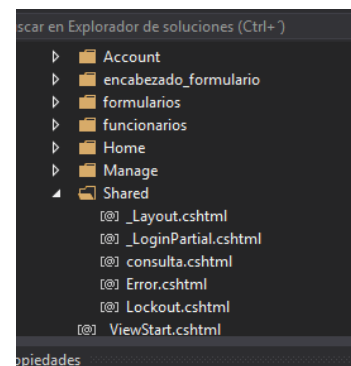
scar en Explorador de soluciones (Ctrl+´)

Account
encabezado_formulario
formularios
funcionarios
Home
Manage
Shared
[@] _Layout.cshtml
[@] _LoginPartial.cshtml
[@] consulta.cshtml
[@] Error.cshtml
[@] Lockout.cshtml
[@] _ViewStart.cshtml

opiedades